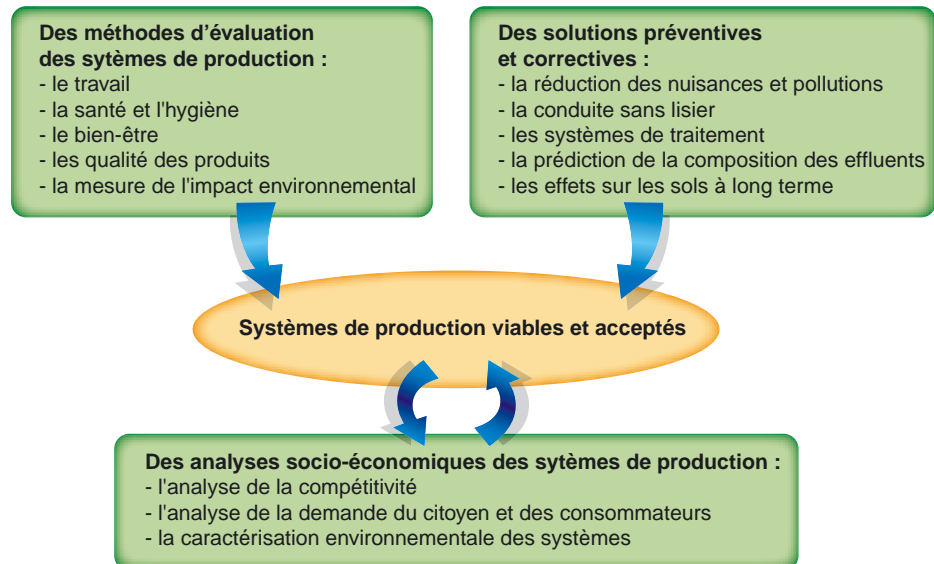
Des méthodes d’évaluation des sytèmes de production :
- le travail
- la santé et l'hygiène
- le bien-être
- les qualité des produits
- la mesure de l'impact environnemental

Des solutions préventives et correctives :
- la réduction des nuisances et pollutions
- la conduite sans lisier
- les systèmes de traitement
- la prédiction de la composition des effluents
- les effets sur les sols à long terme

Systèmes de production viables et acceptés

Des analyses socio-économiques des sytèmes de production :
- l'analyse de la compétitivité
- l'analyse de la demande du citoyen et des consommateurs
- la caractérisation environnementale des systèmes